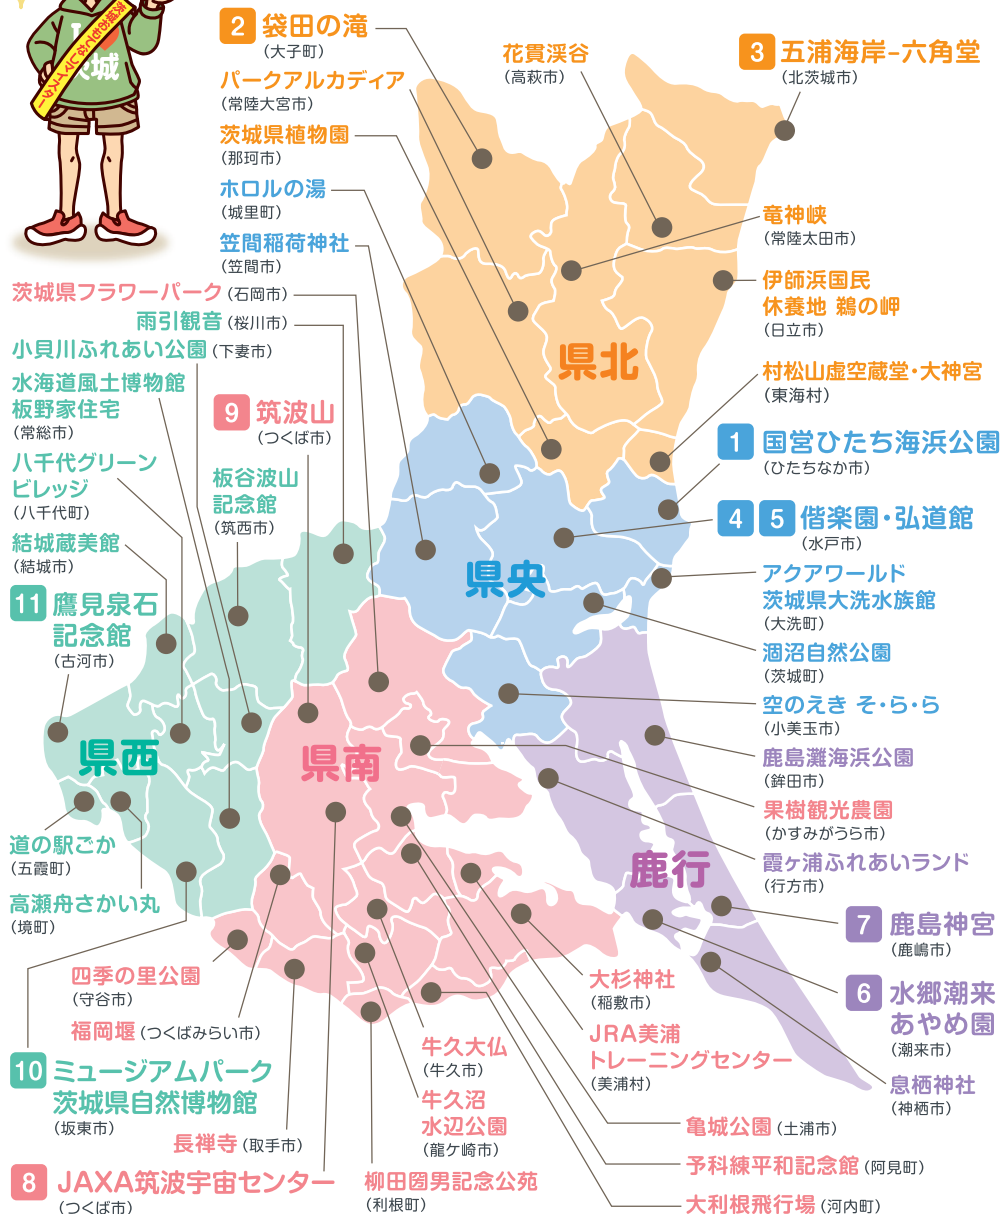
茨城観光ひなかカンスター
I 茨城

2 袋田の滝
(大子町)
パークアルカディア
(常陸大宮市)
茨城県植物園
(那珂市)
ホロルの湯
(城里町)
笠間稲荷神社
(笠間市)
茨城県フラワーパーク (石岡市)
雨引観音 (桜川市)
小貝川ふれあい公園 (下妻市)
水海道風土博物館
板野家住宅
(常総市)
八千代グリーンビレッジ
(八千代町)
結城蔵美館
(結城市)
11 鷹見泉石記念館
(古河市)
9 筑波山
(つくば市)
板谷波山記念館
(筑西市)
道の駅ごか
(五霞町)
高瀬舟さかい丸
(境町)
四季の里公園
(守谷市)
福岡堰 (つくばみらい市)
10 ミュージアムパーク茨城県自然博物館
(坂東市)
長禅寺 (取手市)
8 JAXA筑波宇宙センター
(つくば市)
柳田國男記念公苑
(利根町)
牛久大仏
(牛久市)
牛久沼水辺公園
(龍ケ崎市)
大杉神社
(稲敷市)
JRA美浦トレーニングセンター
(美浦村)
亀城公園 (土浦市)
予科練平和記念館 (阿見町)
大利根飛行場 (河内町)
花貫渓谷
(高萩市)
3 五浦海岸-六角堂
(北茨城市)
竜神峡
(常陸太田市)
伊師浜国民休養地 鵜の岬
(日立市)
村松山虚空蔵堂・大神宮
(東海村)
1 国営ひたち海浜公園
(ひたちなか市)
4 5 偕楽園・弘道館
(水戸市)
アクアワールド茨城県大洗水族館
(大洗町)
涸沼自然公園
(茨城町)
空のえき そ・ら・ら
(小美玉市)
鹿島灘海浜公園
(鉾田市)
果樹観光農園
(かすみがうら市)
霞ヶ浦ふれあいランド
(行方市)
7 鹿島神宮
(鹿嶋市)
6 水郷潮来あやめ園
(潮来市)
息栖神社
(神栖市)
県北
県央
県西
県南
鹿行